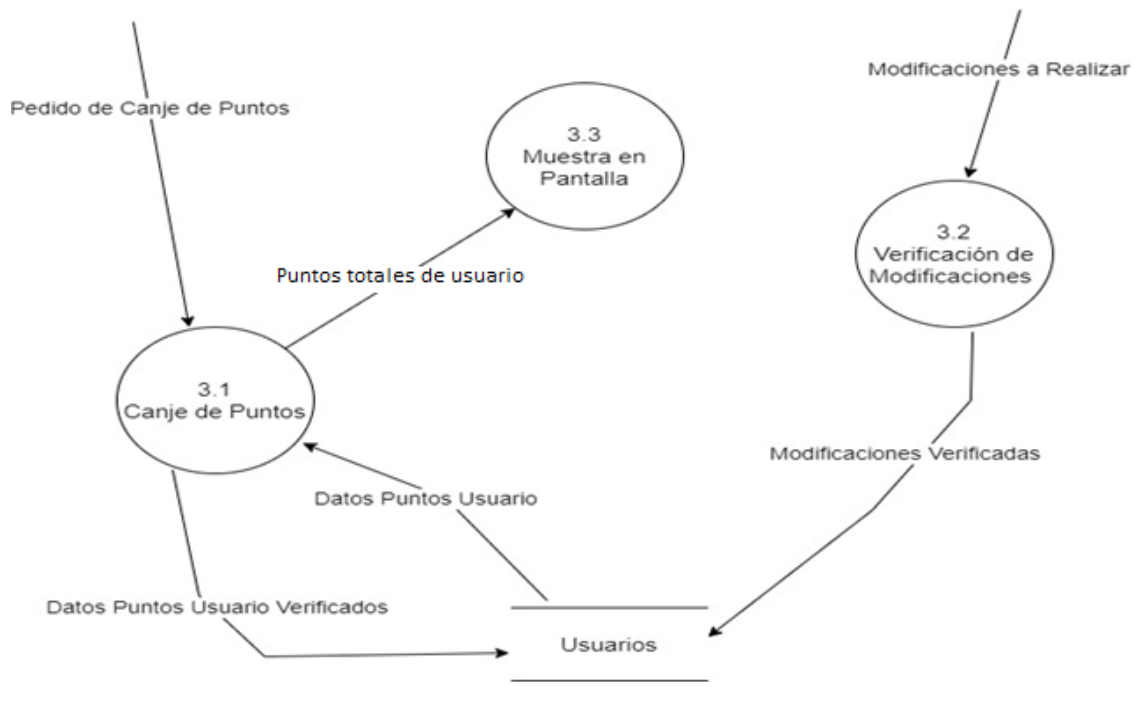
Modificaciones a Realizar

Pedido de Canje de Puntos

3.3
Muestra en
Pantalla

3.2
Verificación de
Modificaciones

Puntos totales de usuario

3.1
Canje de Puntos

Modificaciones Verificadas

Datos Puntos Usuario

Datos Puntos Usuario Verificados

Usuarios